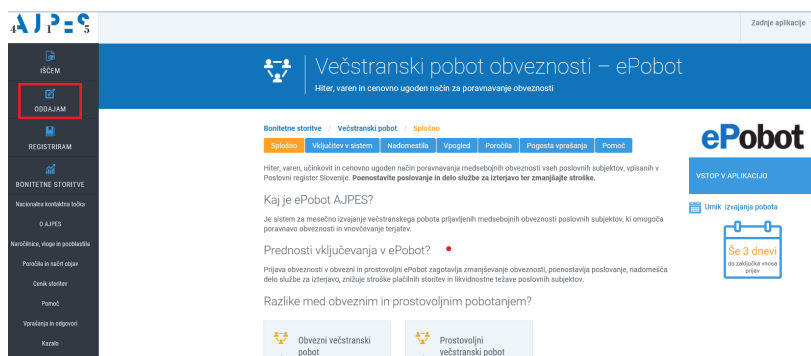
AJPES

Zadnje aplikacije

IŠČEM

ODDAJAM

REGISTRIRAM

BONITETNE STORITVE

Nacionalna kontaktna točka

O AJPES

Naročilnice, vloge in pooblastila

Poročila in način objav

Cenik storitev

Pomoč

Vprašanja in odgovori

Kazalo

Večstranski pobot obveznosti – ePobot

Hiter, varen in cenovno ugoden način za poravnavanje obveznosti

Bonitetne storitve / Večstranski pobot / Splošno

Splošno | Vključitev v sistem | Nadomestila | Vpogled | Poročila | Pogosta vprašanja | Pomoč

Hiter, varen, učinkovit in cenovno ugoden način poravnavanja medsebojnih obveznosti vseh poslovnih subjektov, vpisanih v Poslovni register Slovenije. Poenostavite poslovanje in delo službe za izterjavo ter zmanjšajte stroške.

Kaj je ePobot AJPES?

Je sistem za mesečno izvajanje večstranskega pobota prijavljenih medsebojnih obveznosti poslovnih subjektov, ki omogoča poravnavo obveznosti in vnovčevanje terjatev.

Prednosti vključevanja v ePobot?

Prijava obveznosti v obvezni in prostovoljni ePobot zagotavlja zmanjševanje obveznosti, poenostavlja poslovanje, nadomešča delo službe za izterjavo, znižuje stroške plačilnih storitev in likvidnostne težave poslovnih subjektov.

Razlike med obveznim in prostovoljnim pobotanjem?

Obvezni večstranski pobot

Prostovoljni večstranski pobot

ePobot

VSTOP V APLIKACIJO

Urnik izvajanja pobota

Še 3 dnevi do zaključka vnosa prijav